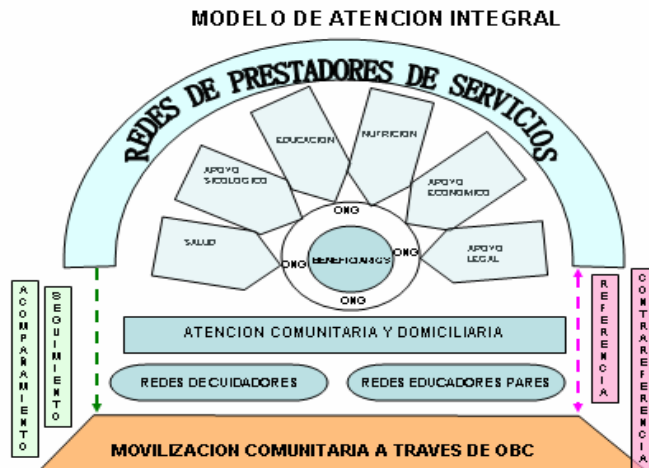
MODELO DE ATENCION INTEGRAL

REDES DE PRESTADORES DE SERVICIOS

EDUCACION

NUTRICION

APOYO SICOLOGICO

APOYO ECONOMICO

SALUD

APOYO LEGAL

ONG

ONG

ONG

ONG

BENEFICIARIOS

ACOMPAÑAMIENTO

SEGUIMIENTO

ATENCION COMUNITARIA Y DOMICILIARIA

REFERENCIA

CONTRAREFERENCIA

REDES DE CUIDADORES

REDES EDUCADORES PARES

MOVILIZACION COMUNITARIA A TRAVES DE OBC